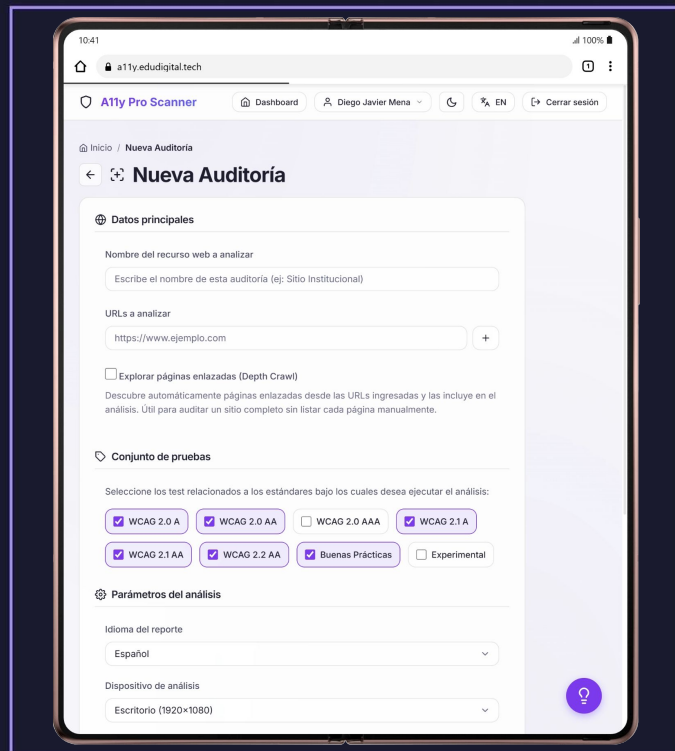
10:41

100%

a11y.edudigital.tech

1

A11y Pro Scanner

Dashboard

Diego Javier Mena

EN

Cerrar sesión

Inicio / Nueva Auditoría

Nueva Auditoría

Datos principales

Nombre del recurso web a analizar

Escribe el nombre de esta auditoría (ej: Sitio Institucional)

URLs a analizar

https://www.ejemplo.com

+

Explorar páginas enlazadas (Depth Crawl)

Descubre automáticamente páginas enlazadas desde las URLs ingresadas y las incluye en el análisis. Útil para auditar un sitio completo sin listar cada página manualmente.

Conjunto de pruebas

Seleccione los test relacionados a los estándares bajo los cuales desea ejecutar el análisis:

WCAG 2.0 A

WCAG 2.0 AA

WCAG 2.0 AAA

WCAG 2.1 A

WCAG 2.1 AA

WCAG 2.2 AA

Buenas Prácticas

Experimental

Parámetros del análisis

Idioma del reporte

Español

Dispositivo de análisis

Escritorio (1920×1080)